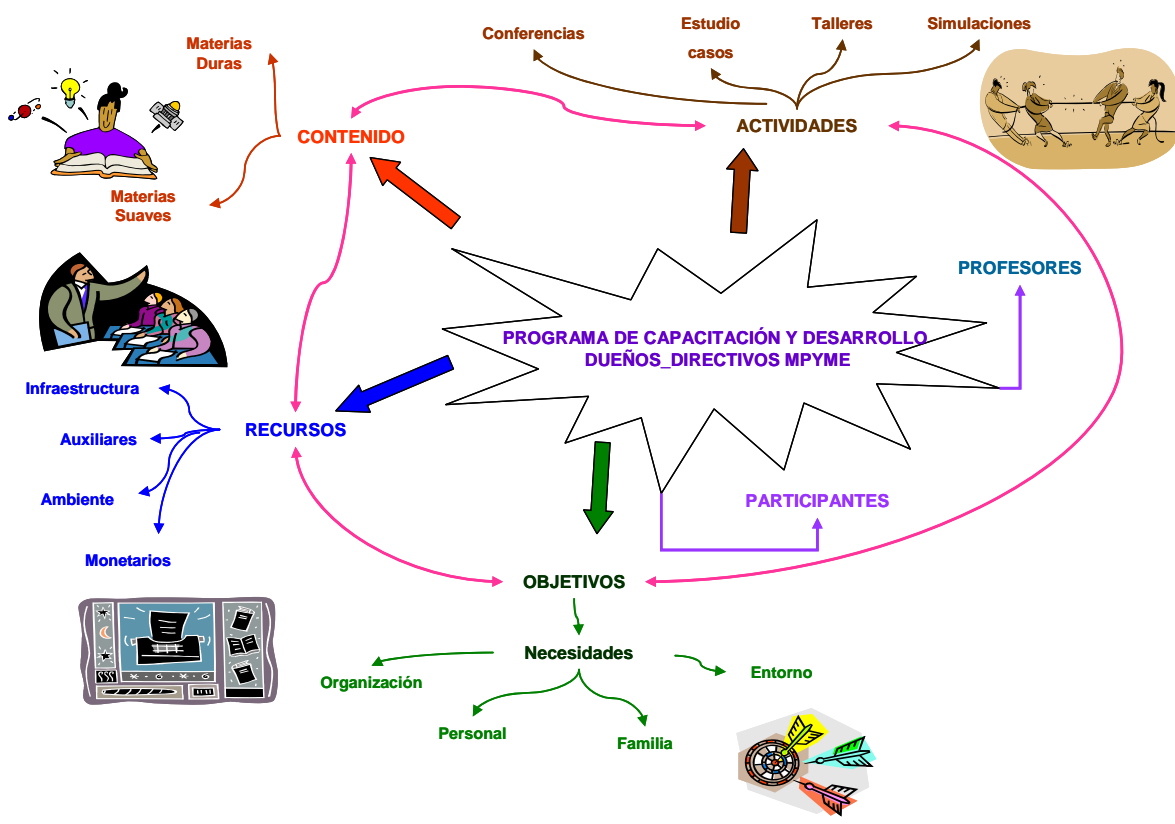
Conferencias

Estudio casos

Talleres

Simulaciones

Materias Duras

CONTENIDO

ACTIVIDADES

Materias Suaves

PROFESORES

PROGRAMA DE CAPACITACIÓN Y DESARROLLO DUEÑOS_DIRECTIVOS MPYME

Infraestructura

Auxiliares

RECURSOS

Ambiente

PARTICIPANTES

Monetarios

OBJETIVOS

Necesidades

Organización

Entorno

Personal

Familia